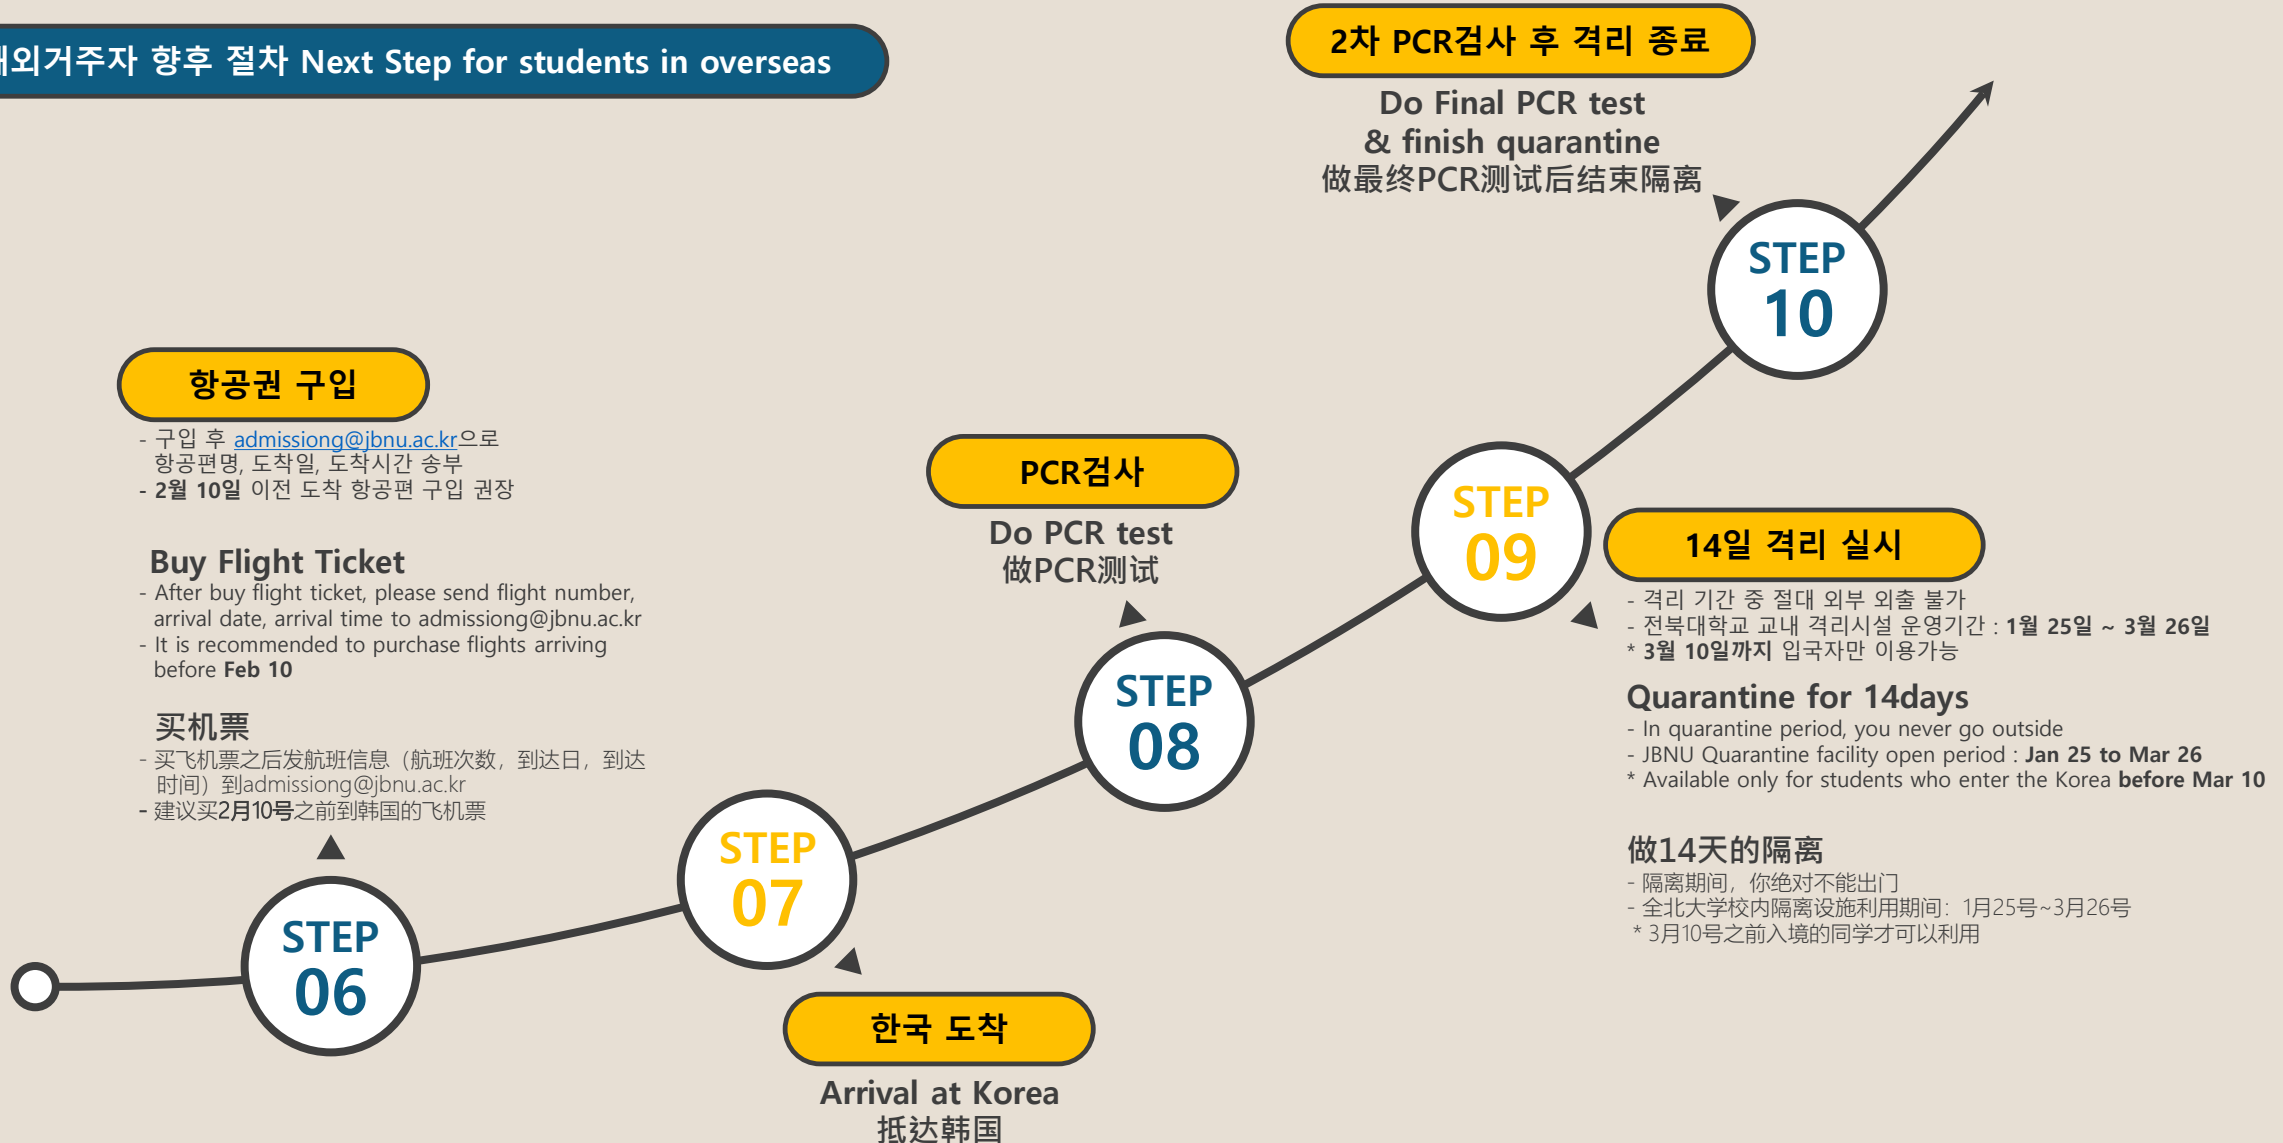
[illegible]외거주자 향후 절차 Next Step for students in overseas

2차 PCR검사 후 격리 종료

Do Final PCR test & finish quarantine
做最终PCR测试后结束隔离

STEP 10

항공권 구입

- 구입 후 admissiong@jbnu.ac.kr으로 항공편명, 도착일, 도착시간 송부
- 2월 10일 이전 도착 항공편 구입 권장

Buy Flight Ticket
- After buy flight ticket, please send flight number, arrival date, arrival time to admissiong@jbnu.ac.kr
- It is recommended to purchase flights arriving before Feb 10

买机票
- 买飞机票之后发航班信息（航班次数，到达日，到达时间）到admissiong@jbnu.ac.kr
- 建议买2月10号之前到韩国的飞机票

PCR검사

Do PCR test
做PCR测试

STEP 09

14일 격리 실시

- 격리 기간 중 절대 외부 외출 불가
- 전북대학교 교내 격리시설 운영기간 : 1월 25일 ~ 3월 26일
* 3월 10일까지 입국자만 이용가능

Quarantine for 14days
- In quarantine period, you never go outside
- JBNU Quarantine facility open period : Jan 25 to Mar 26
* Available only for students who enter the Korea before Mar 10

做14天的隔离
- 隔离期间，你绝对不能出门
- 全北大学校内隔离设施利用期间：1月25号~3月26号
* 3月10号之前入境的同学才可以利用

STEP 08

STEP 07

STEP 06

한국 도착

Arrival at Korea
抵达韩国